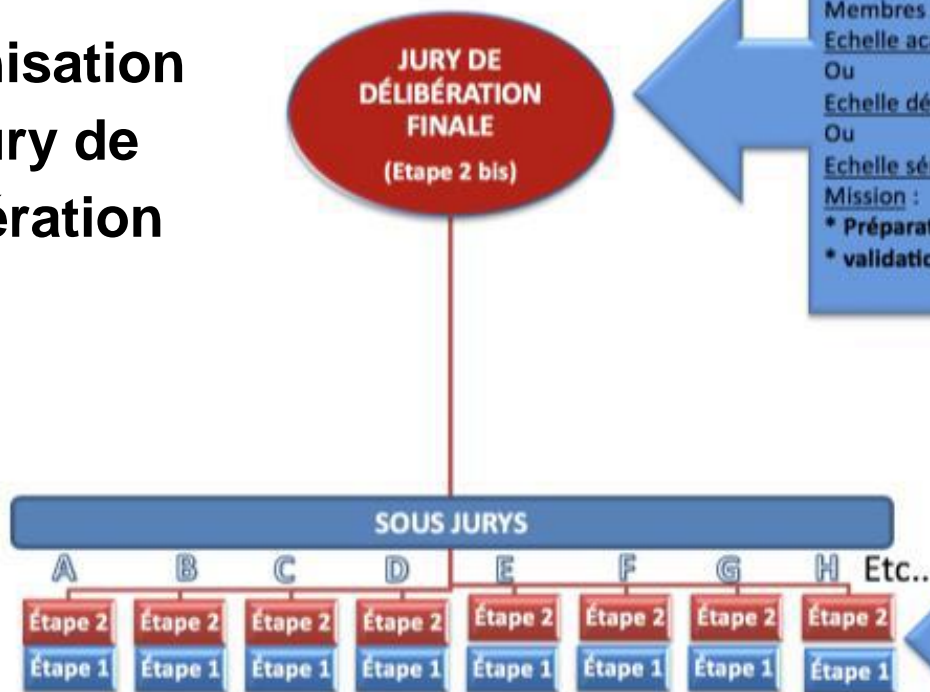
isation
ry de
ération

JURY DE DÉLIBÉRATION FINALE
(Etape 2 bis)

Membres
Echelle ac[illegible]
Ou
Echelle dé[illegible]
Ou
Echelle sé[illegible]
Mission :
* Préparat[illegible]
* validatio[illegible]

SOUS JURYS

A B C D E F G H Etc..

| Étape 2 | Étape 2 | Étape 2 | Étape 2 | Étape 2 | Étape 2 | Étape 2 | Étape 2 |
|---|---|---|---|---|---|---|---|
| Étape 1 | Étape 1 | Étape 1 | Étape 1 | Étape 1 | Étape 1 | Étape 1 | Étape 1 |